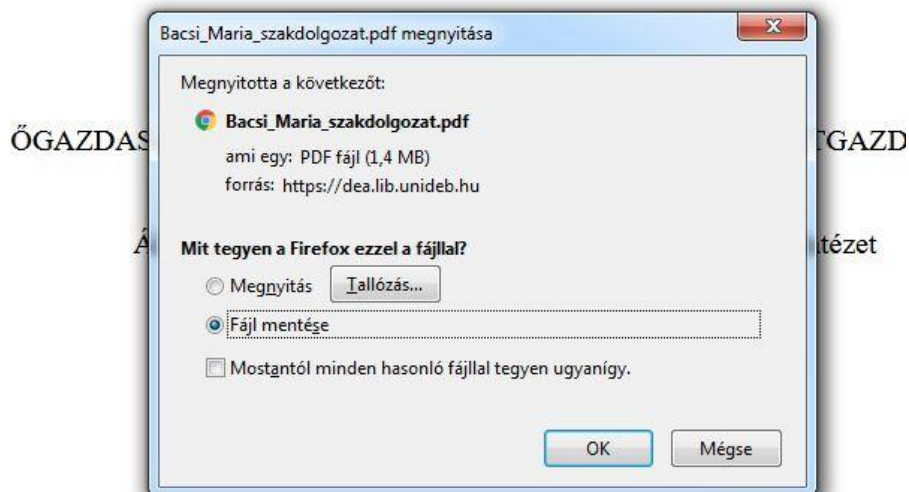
Bacsi_Maria_szakdolgozat.pdf megnyitása

Megnyitotta a következőt:

Bacsi_Maria_szakdolgozat.pdf

ami egy: PDF fájl (1,4 MB)

forrás: https://dea.lib.unideb.hu

ŐGAZDAS

TGAZD

Á

tézet

Mit tegyen a Firefox ezzel a fájllal?

Megnyitás

Tallózás...

Fájl mentése

Mostantól minden hasonló fájllal tegyen ugyanígy.

OK

Mégse